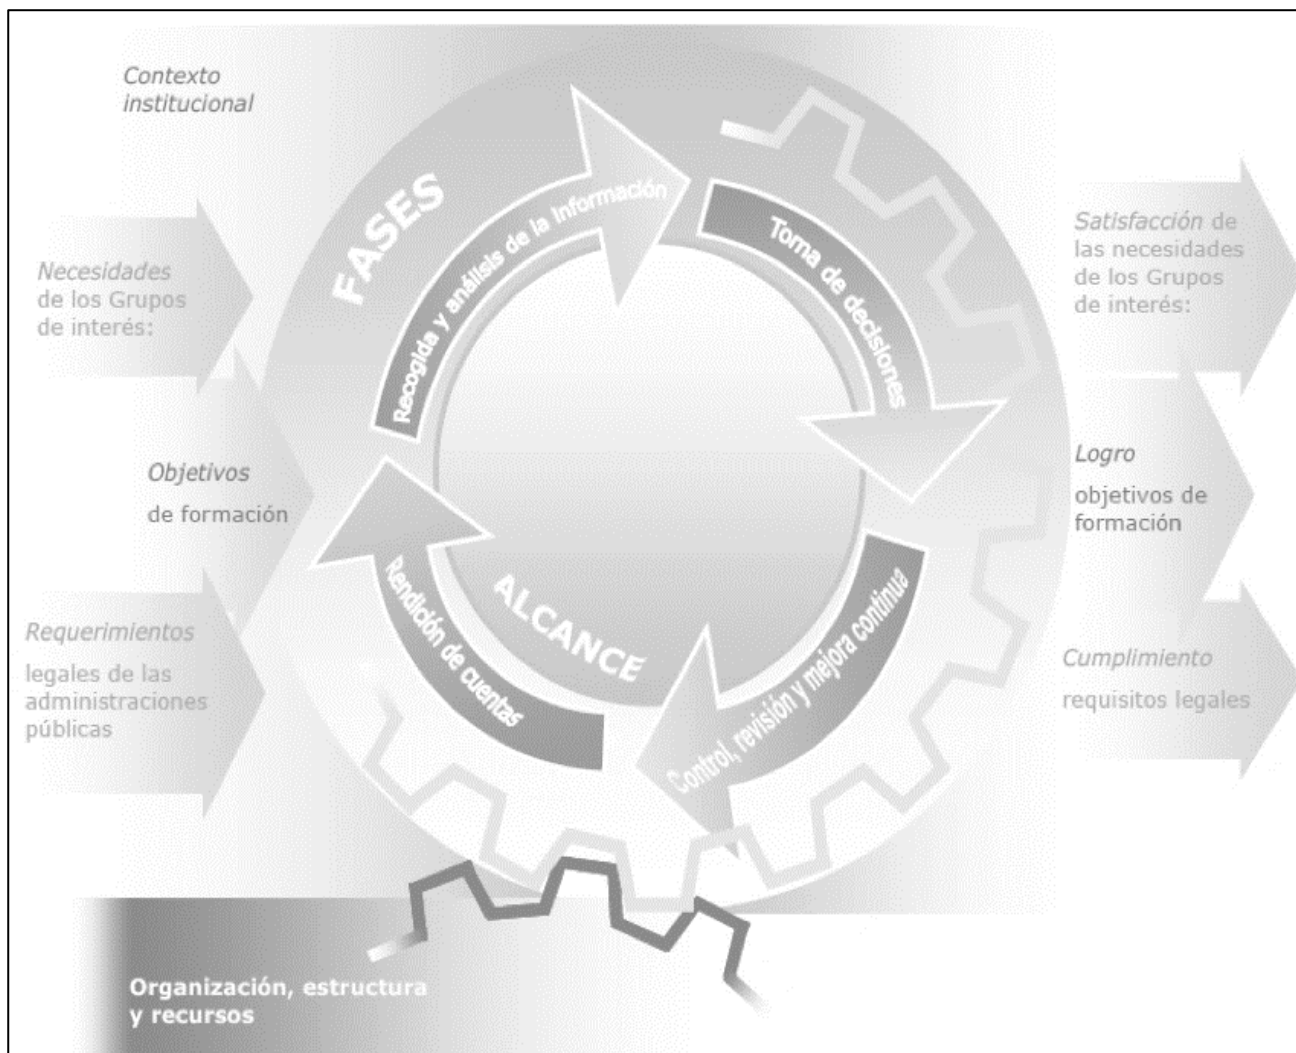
Contexto institucional

Necesidades de los Grupos de interés:

Objetivos de formación

Requerimientos legales de las administraciones públicas

FASES

Recogida y análisis de la información

Toma de decisiones

Control, revisión y mejora continua

Rendición de cuentas

ALCANCE

Satisfacción de las necesidades de los Grupos de interés:

Logro objetivos de formación

Cumplimiento requisitos legales

Organización, estructura y recursos